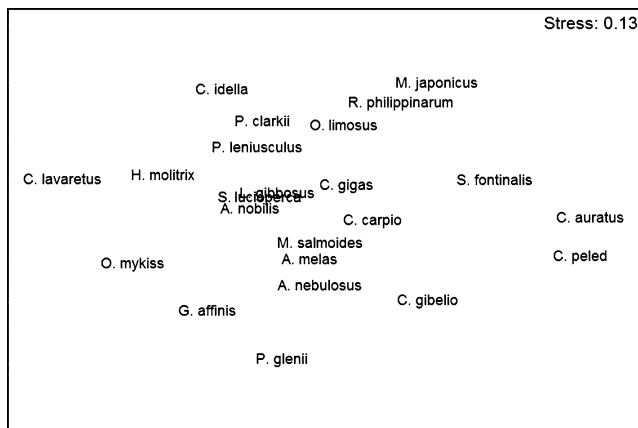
Stress: 0.13

M. japonicus
C. idella
R. philippinarum
P. clarkii
O. limosus
P. leniusculus
C. lavaretus
H. molitrix
L. gibbosus
C. gigas
S. fontinalis
S. lucioperca
A. nobilis
C. auratus
C. carpio
M. salmoides
C. peled
O. mykiss
A. melas
A. nebulosus
C. gibelio
G. affinis
P. glenii